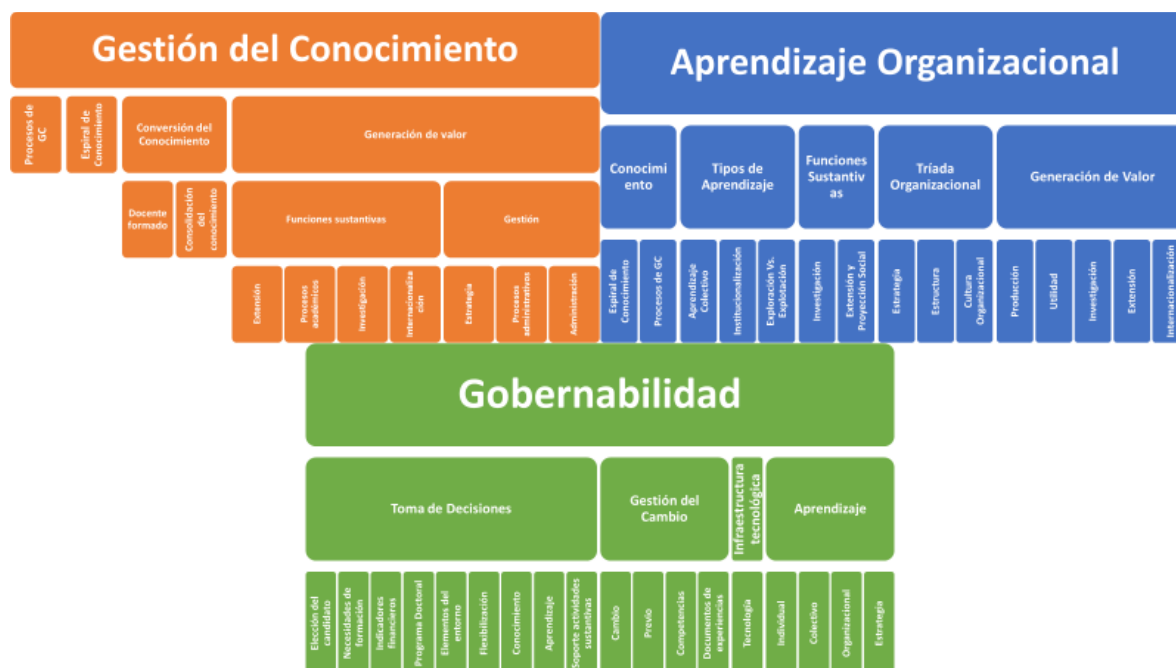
Gestión del Conocimiento

Procesos de GC

Espiral de Conocimiento

Conversión del Conocimiento

Generación de valor

Docente formado

Consolidación del conocimiento

Funciones sustantivas

Gestión

Extensión

Procesos académicos

Investigación

Internacionalización

Estrategia

Procesos administrativos

Administración

Aprendizaje Organizacional

Conocimiento

Tipos de Aprendizaje

Funciones Sustantivas

Tríada Organizacional

Generación de Valor

Espiral de Conocimiento

Procesos de GC

Aprendizaje Colectivo

Institucionalización

Exploración Vs. Explotación

Investigación

Extensión y Proyección Social

Estrategia

Estructura

Cultura Organizacional

Producción

Utilidad

Investigación

Extensión

Internacionalización

Gobernabilidad

Toma de Decisiones

Gestión del Cambio

Infraestructura tecnológica

Aprendizaje

Elección del candidato

Necesidades de formación

Indicadores financieros

Programa Doctoral

Elementos del entorno

Flexibilización

Conocimiento

Aprendizaje

Soporte actividades sustantivas

Cambio

Previo

Competencias

Documentos de experiencias

Tecnología

Individual

Colectivo

Organizacional

Estrategia